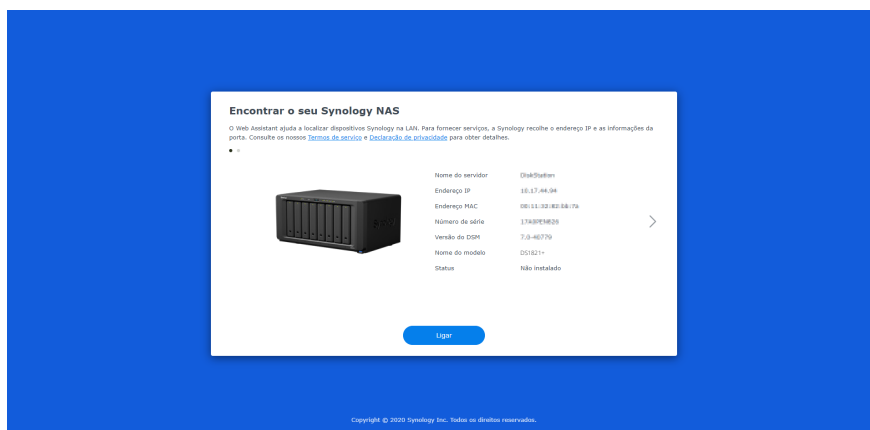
Encontrar o seu Synology NAS

O Web Assistant ajuda a localizar dispositivos Synology na LAN. Para fornecer serviços, a Synology recolhe o endereço IP e as informações da porta. Consulte os nossos Termos de serviço e Declaração de privacidade para obter detalhes.

| | |
|---|---|
| Nome do servidor | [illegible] |
| Endereço IP | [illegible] |
| Endereço MAC | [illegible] |
| Número de série | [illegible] |
| Versão do DSM | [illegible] |
| Nome do modelo | DS1821+ |
| Status | Não instalado |

Ligar

Copyright © 2020 Synology Inc. Todos os direitos reservados.